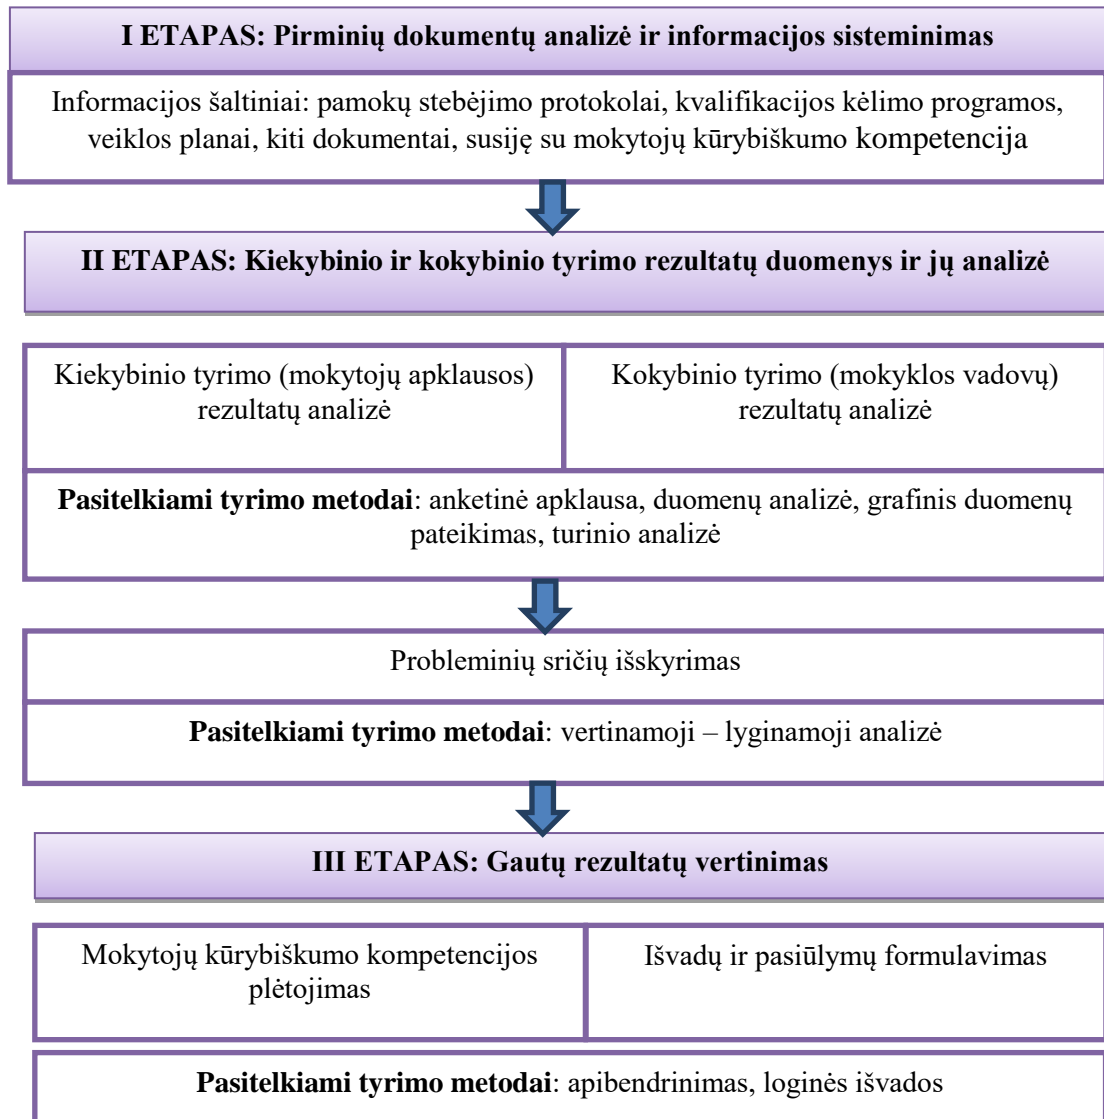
I ETAPAS: Pirminių dokumentų analizė ir informacijos sisteminimas

Informacijos šaltiniai: pamokų stebėjimo protokolai, kvalifikacijos kėlimo programos, veiklos planai, kiti dokumentai, susiję su mokytojų kūrybiškumo kompetencija

II ETAPAS: Kiekybinio ir kokybinio tyrimo rezultatų duomenys ir jų analizė

Kiekybinio tyrimo (mokytojų apklausos) rezultatų analizė

Kokybinio tyrimo (mokyklos vadovų) rezultatų analizė

**Pasitelkiami tyrimo metodai**: anketinė apklausa, duomenų analizė, grafinis duomenų pateikimas, turinio analizė

Probleminių sričių išskyrimas

**Pasitelkiami tyrimo metodai**: vertinamoji – lyginamoji analizė

III ETAPAS: Gautų rezultatų vertinimas

Mokytojų kūrybiškumo kompetencijos plėtojimas

Išvadų ir pasiūlymų formulavimas

**Pasitelkiami tyrimo metodai**: apibendrinimas, loginės išvados